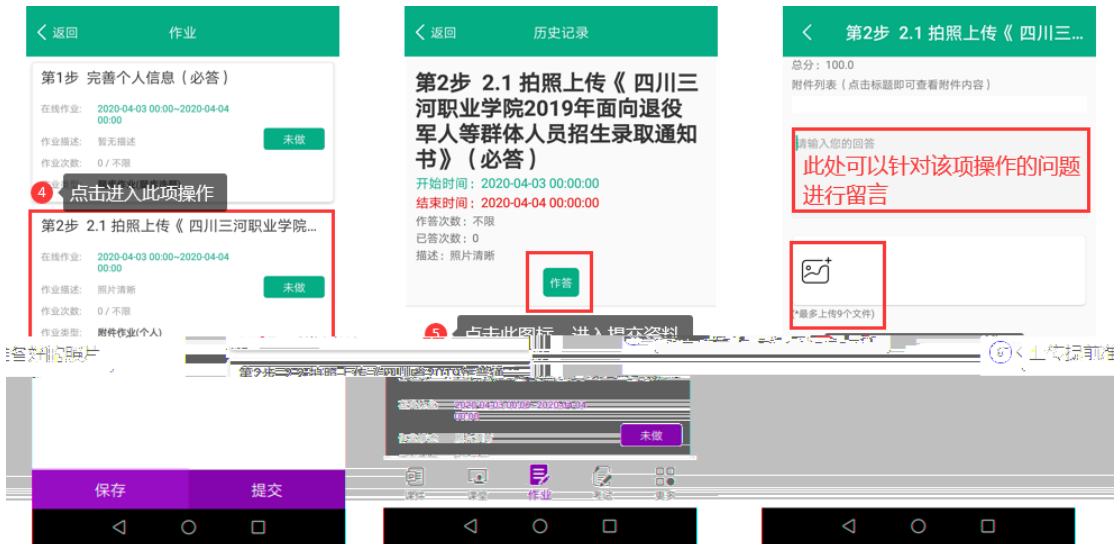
返回 作业

第1步 完善个人信息（必答）

在线作业: 2020-04-03 00:00~2020-04-04 00:00

作业描述: 暂无描述

未做

作业次数: 0 / 不限

4 点击进入此项操作

第2步 2.1 拍照上传《 四川三河职业学院...

在线作业: 2020-04-03 00:00~2020-04-04 00:00

作业描述: 照片清晰

未做

作业次数: 0 / 不限

作业类型: 附件作业(个人)

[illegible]

保存 提交

返回 历史记录

第2步 2.1 拍照上传《 四川三河职业学院2019年面向退役军人等群体人员招生录取通知书》（必答）

开始时间：2020-04-03 00:00:00

结束时间：2020-04-04 00:00:00

作答次数：不限

已答次数：0

描述：照片清晰

作答

5 点击此图标，进入提交资料

第2步 2.1 拍照上传《四川三河职业学院2019年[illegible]

作业时间 2020-04-03 00:00~2020-04-04 00:00

作业描述 照片清晰

未做

课程 课堂 作业 考试 更多

第2步 2.1 拍照上传《 四川三...

总分：100.0

附件列表（点击标题即可查看附件内容）

请输入您的回答

此处可以针对该项操作的问题进行留言

*最多上传9个文件)

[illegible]